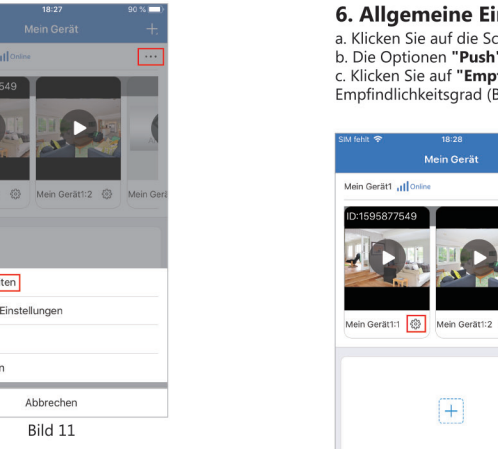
18:27
90 %
Mein Gerät
+
Online
...
549
Mein Gerät1:2
Mein Ger
ten
Einstellungen
n
Abbrechen
Bild 11

6. Allgemeine Ei
a. Klicken Sie auf die Sc
b. Die Optionen "Push"
c. Klicken Sie auf "Emp
Empfindlichkeitsgrad (B

SIM fehlt
18:28
Mein Gerät
Mein Gerät1 Online
ID:1595877549
Mein Gerät1:1
Mein Gerät1:2
+